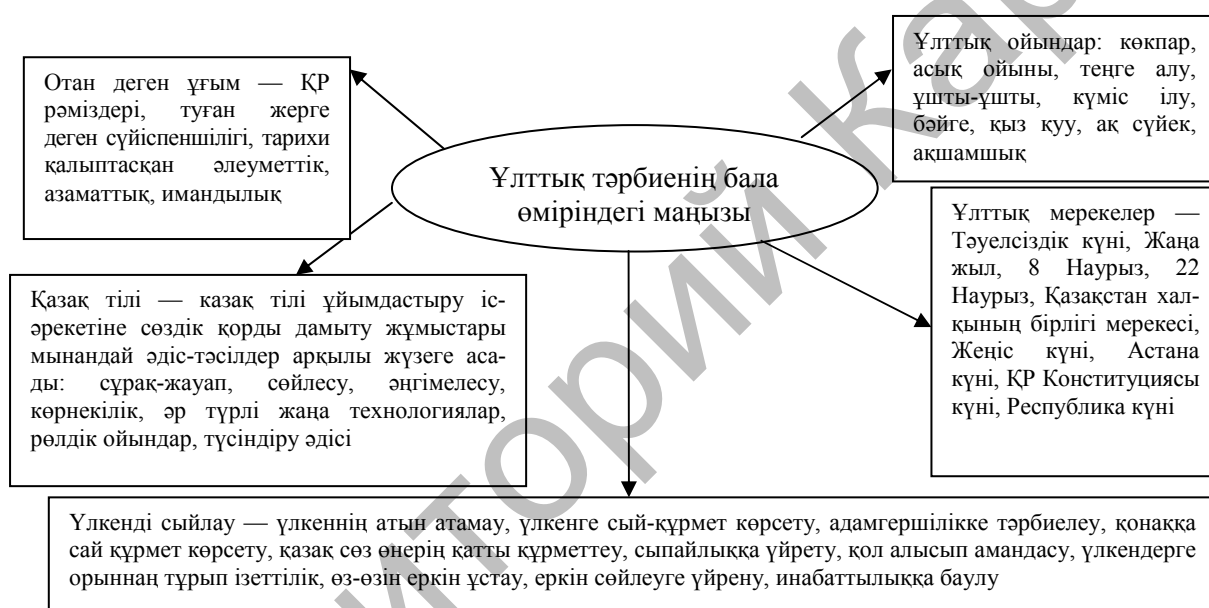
Ұлттық тәрбиенің бала өміріндегі маңызы

Отан деген ұғым — ҚР рәміздері, туған жерге деген сүйіспеншілігі, тарихи қалыптасқан әлеуметтік, азаматтық, имандылық

Ұлттық ойындар: көкпар, асық ойыны, теңге алу, ұшты-ұшты, күміс ілу, бәйге, қыз қуу, ақ сүйек, ақшамшық

Ұлттық мерекелер — Тәуелсіздік күні, Жаңа жыл, 8 Наурыз, 22 Наурыз, Қазақстан халқының бірлігі мерекесі, Жеңіс күні, Астана күні, ҚР Конституциясы күні, Республика күні

Қазақ тілі — қазақ тілі ұйымдастыру іс-әрекетіне сөздік қорды дамыту жұмыстары мынандай әдіс-тәсілдер арқылы жүзеге асады: сұрақ-жауап, сөйлесу, әңгімелесу, көрнекілік, әр түрлі жаңа технологиялар, рөлдік ойындар, түсіндіру әдісі

Үлкенді сыйлау — үлкеннің атын атамау, үлкенге сый-құрмет көрсету, адамгершілікке тәрбиелеу, қонаққа сай құрмет көрсету, қазақ сөз өнерін қатты құрметтеу, сыпайлыққа үйрету, қол алысып амандасу, үлкендерге орыннан тұрып ізеттілік, өз-өзін еркін ұстау, еркін сөйлеуге үйрену, инабаттылыққа баулу